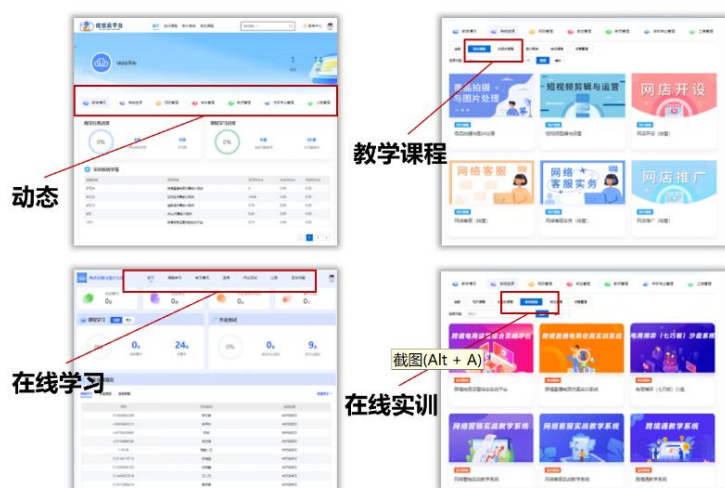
动态

教学课程

商品拍摄与图片处理

短视频剪辑与运营

网店开设

网络客服

网络客服实务

网店推广

在线学习

0%

0%

在线实训

截图(Alt + A)

跨境直播电商运营实战全实训平台

跨境直播电商创业实训系统

电商课程（七巧板）沙盘系统

网络营销实战教学系统

网络营销实战教学系统

跨境通教学系统